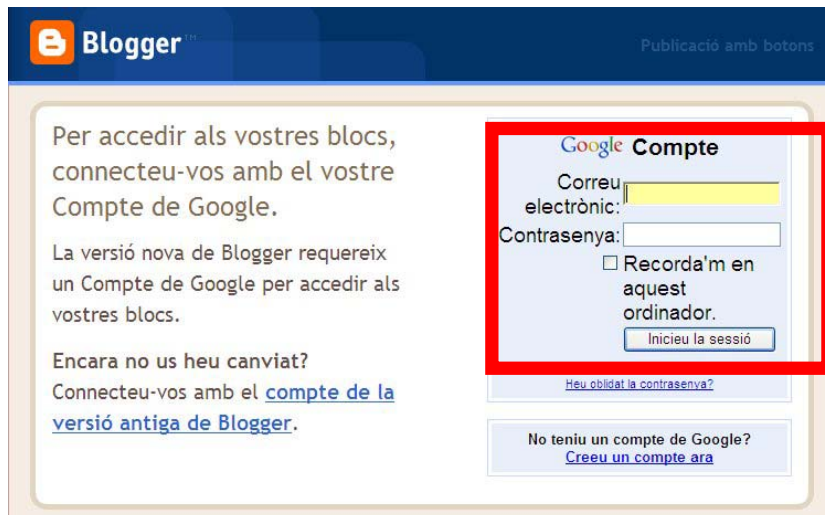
Blogger™

Publicació amb botons

Per accedir als vostres blocs, connecteu-vos amb el vostre Compte de Google.

La versió nova de Blogger requereix un Compte de Google per accedir als vostres blocs.

Encara no us heu canviat?
Connecteu-vos amb el compte de la versió antiga de Blogger.

Google Compte

Correu electrònic:

Contrasenya:

☐ Recorda'm en aquest ordinador.

Inicieu la sessió

Heu oblidat la contrasenya?

No teniu un compte de Google?
Creeu un compte ara